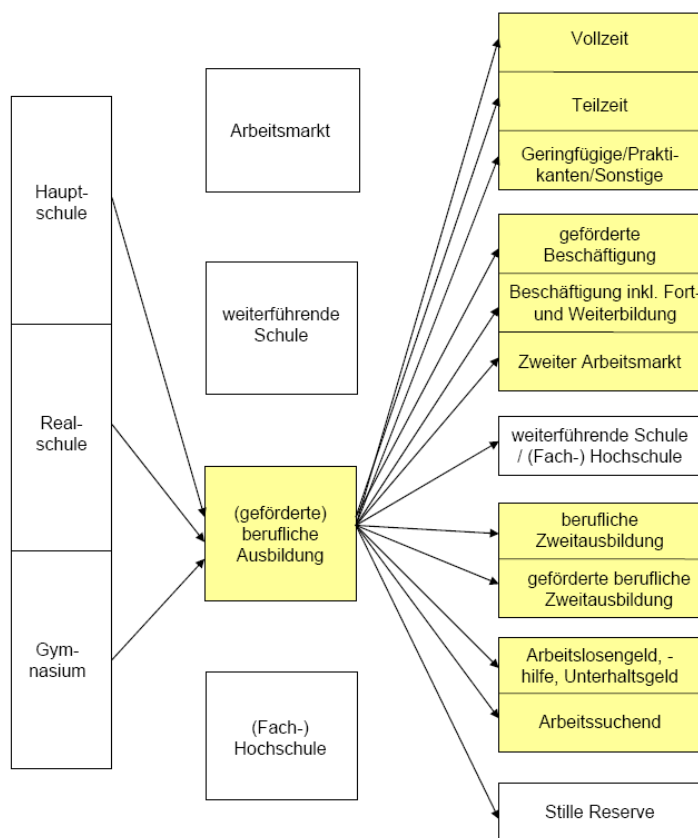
Hauptschule

Realschule

Gymnasium

Arbeitsmarkt

weiterführende Schule

(geförderte) berufliche Ausbildung

(Fach-) Hochschule

Vollzeit

Teilzeit

Geringfügige/Praktikanten/Sonstige

geförderte Beschäftigung

Beschäftigung inkl. Fort- und Weiterbildung

Zweiter Arbeitsmarkt

weiterführende Schule / (Fach-) Hochschule

berufliche Zweitausbildung

geförderte berufliche Zweitausbildung

Arbeitslosengeld, -hilfe, Unterhaltsgeld

Arbeitssuchend

Stille Reserve